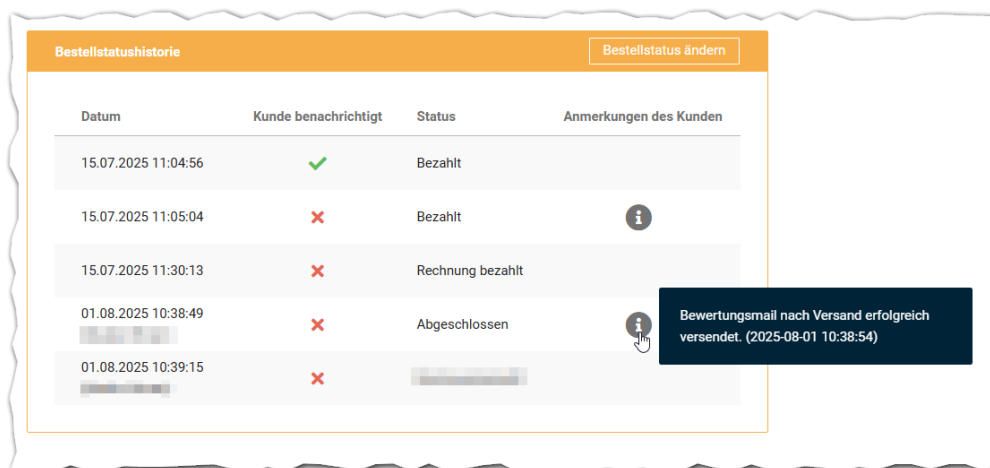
Bestellstatushistorie

Bestellstatus ändern

| Datum | Kunde benachrichtigt | Status | Anmerkungen des Kunden |
|---|---|---|---|
| 15.07.2025 11:04:56 | | Bezahlt | |
| 15.07.2025 11:05:04 | | Bezahlt | |
| 15.07.2025 11:30:13 | | Rechnung bezahlt | |
| 01.08.2025 10:38:49 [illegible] | | Abgeschlossen | |
| 01.08.2025 10:39:15 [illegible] | | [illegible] | |

Bewertungsmail nach Versand erfolgreich versendet. (2025-08-01 10:38:54)